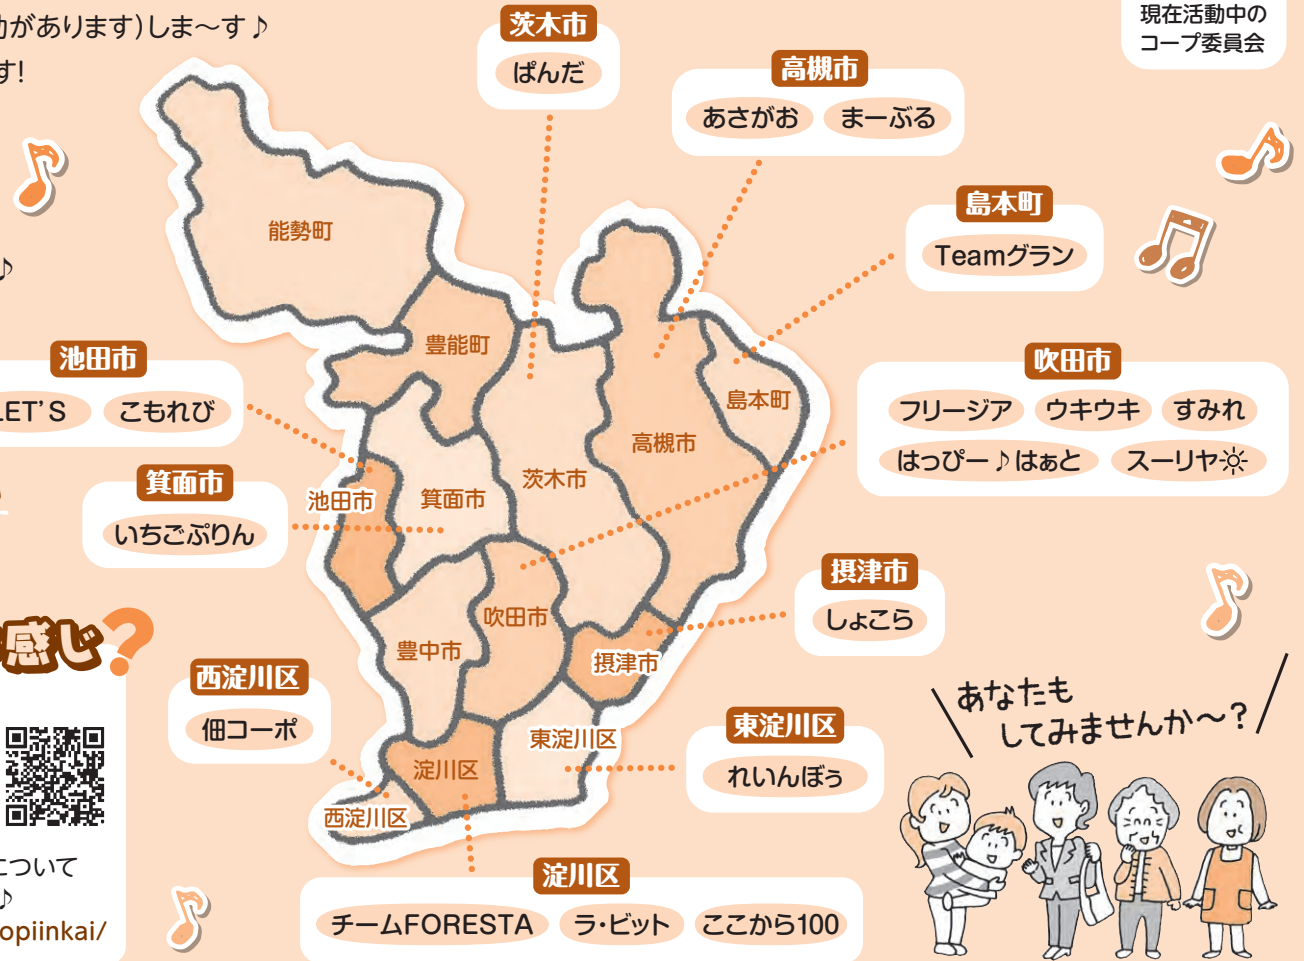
動があります)しま〜す♪
す!

現在活動中の
コープ委員会

茨木市
ぱんだ

高槻市
あさがお まーぶる

島本町
Teamグラン

池田市
LET'S こもれび

箕面市
いちごぷりん

吹田市
フリージア ウキウキ すみれ
はっぴー♪はぁと スーリヤ☼

摂津市
しょこら

西淀川区
佃コーポ

東淀川区
れいんぼぅ

淀川区
チームFORESTA ラ・ビット ここから100

能勢町
豊能町
池田市
箕面市
茨木市
高槻市
島本町
豊中市
吹田市
摂津市
東淀川区
淀川区
西淀川区

感じ?

あなたも
してみませんか〜?

について
♪
opiinkai/